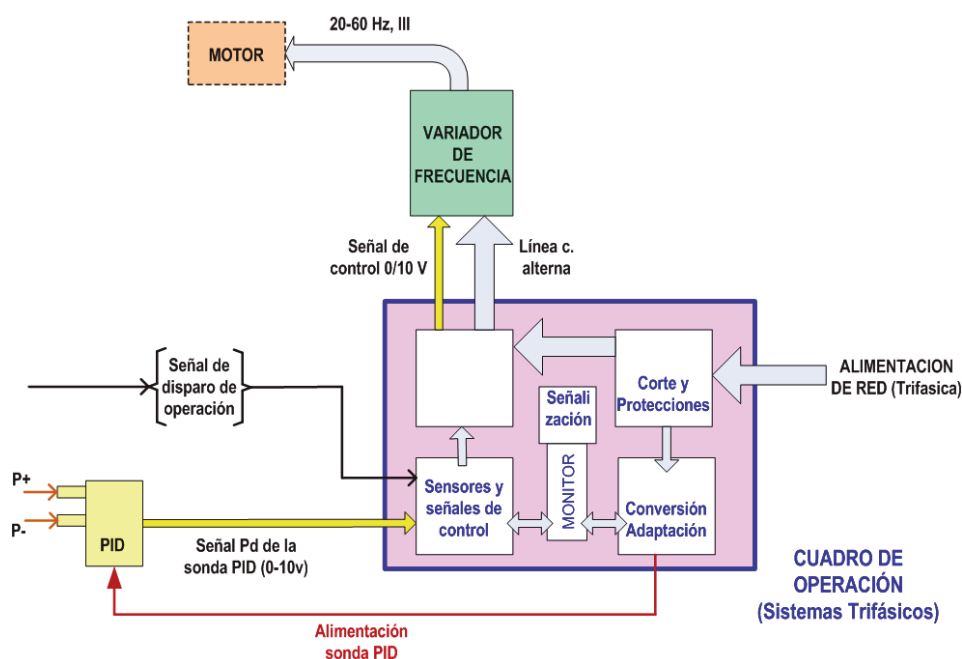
20-60 Hz, III

MOTOR

VARIADOR DE FRECUENCIA

Señal de control 0/10 V

Línea c. alterna

Señal de disparo de operación

ALIMENTACION DE RED (Trifasica)

Corte y Protecciones

Señali zación

MONITOR

Sensores y señales de control

Conversión Adaptación

P+

P-

PID

Señal Pd de la sonda PID (0-10v)

CUADRO DE OPERACIÓN (Sistemas Trifásicos)

Alimentación sonda PID